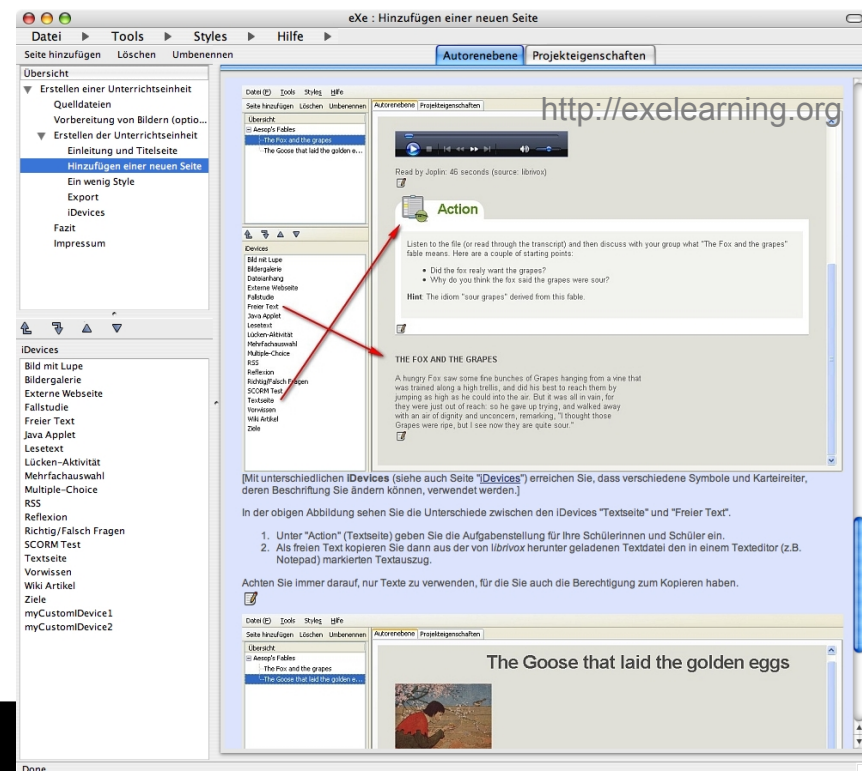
eXe : Hinzufügen einer neuen Seite

Datei ▶ Tools ▶ Styles ▶ Hilfe ▶

Seite hinzufügen Löschen Umbenennen

Autorenebene Projekteigenschaften

Übersicht
Erstellen einer Unterrichtseinheit
Quelldateien
Vorbereitung von Bildern (optio...
Erstellen der Unterrichtseinheit
Einleitung und Titelseite
Hinzufügen einer neuen Seite
Ein wenig Style
Export
iDevices
Fazit
Impressum

iDevices
Bild mit Lupe
Bildergalerie
Externe Webseite
Fallstudie
Freier Text
Java Applet
Lesetext
Lücken-Aktivität
Mehrfachauswahl
Multiple-Choice
RSS
Reflexion
Richtig/Falsch Fragen
SCORM Test
Textseite
Vorwissen
Wiki Artikel
Ziele
myCustomIDevice1
myCustomIDevice2

Datei (F) Tools Styles Hilfe
Seite hinzufügen Löschen Umbenennen
Autorenebene Projekteigenschaften
Übersicht
Aesop's Fables
The Fox and the grapes
The Goose that laid the golden e...

http://exelearning.org

Read by Joplin: 46 seconds (source: librivox)

Action

Listen to the file (or read through the transcript) and then discuss with your group what "The Fox and the grapes" fable means. Here are a couple of starting points:
• Did the fox realy want the grapes?
• Why do you think the fox said the grapes were sour?

Hint: The idiom "sour grapes" derived from this fable.

iDevices
Bild mit Lupe
Bildergalerie
Dateianhang
Externe Webseite
Fallstudie
Freier Text
Java Applet
Lesetext
Lücken-Aktivität
Mehrfachauswahl
Multiple-Choice
RSS
Reflexion
Richtig/Falsch Fragen
SCORM Test
Textseite
Vorwissen
Wiki Artikel
Ziele

THE FOX AND THE GRAPES

A hungry Fox saw some fine bunches of Grapes hanging from a vine that was trained along a high trellis, and did his best to reach them by jumping as high as he could into the air. But it was all in vain, for they were just out of reach: so he gave up trying, and walked away with an air of dignity and unconcern, remarking, "I thought those Grapes were ripe, but I see now they are quite sour."

[Mit unterschiedlichen iDevices (siehe auch Seite "iDevices") erreichen Sie, dass verschiedene Symbole und Karteireiter, deren Beschriftung Sie ändern können, verwendet werden.]

In der obigen Abbildung sehen Sie die Unterschiede zwischen den iDevices "Textseite" und "Freier Text".

1. Unter "Action" (Textseite) geben Sie die Aufgabenstellung für Ihre Schülerinnen und Schüler ein.
2. Als freien Text kopieren Sie dann aus der von librivox herunter geladenen Textdatei den in einem Texteditor (z.B. Notepad) markierten Textauszug.

Achten Sie immer darauf, nur Texte zu verwenden, für die Sie auch die Berechtigung zum Kopieren haben.

Datei (F) Tools Styles Hilfe
Seite hinzufügen Löschen Umbenennen
Autorenebene Projekteigenschaften
Übersicht
Aesop's Fables
The Fox and the grapes
The Goose that laid the golden e...

The Goose that laid the golden eggs

Done